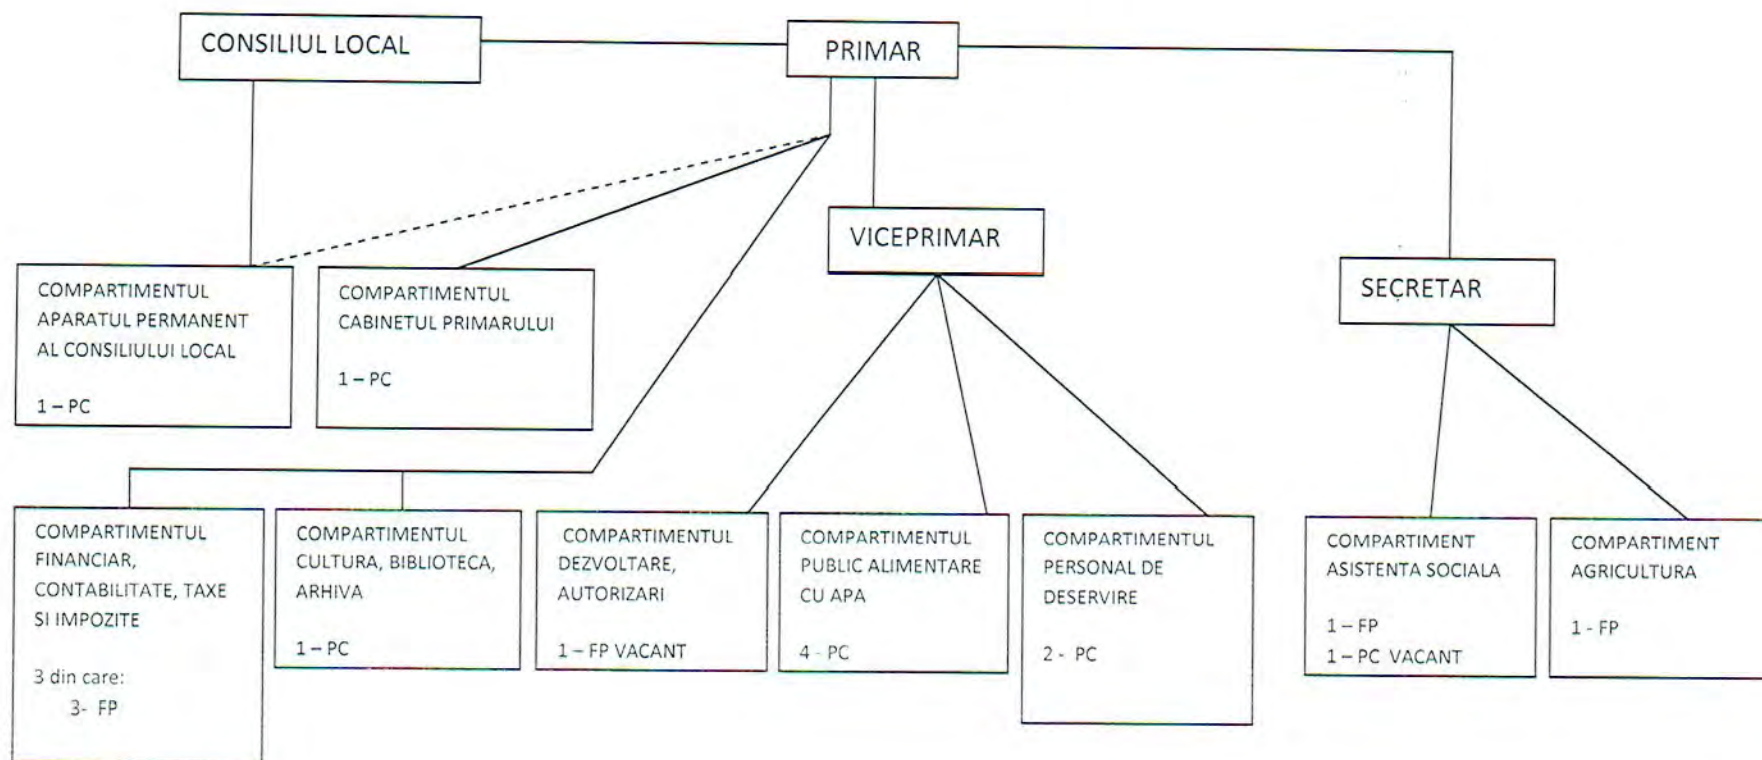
CONSILIUL LOCAL

PRIMAR

VICEPRIMAR

SEÇRETAR

COMPARTIMENTUL APARATUL PERMANENT AL CONSILIULUI LOCAL

1 – PC

COMPARTIMENTUL CABINETUL PRIMARULUI

1 – PC

COMPARTIMENTUL FINANCIAR, CONTABILITATE, TAXE SI IMPOZITE

3 din care:
3- FP

COMPARTIMENTUL CULTURA, BIBLIOTECA, ARHIVA

1 – PC

COMPARTIMENTUL DEZVOLTARE, AUTORIZARI

1 – FP VACANT

COMPARTIMENTUL PUBLIC ALIMENTARE CU APA

4 - PC

COMPARTIMENTUL PERSONAL DE DESERVIRE

2 - PC

COMPARTIMENT ASISTENTA SOCIALA

1 – FP
1 – PC VACANT

COMPARTIMENT AGRICULTURA

1 - FP